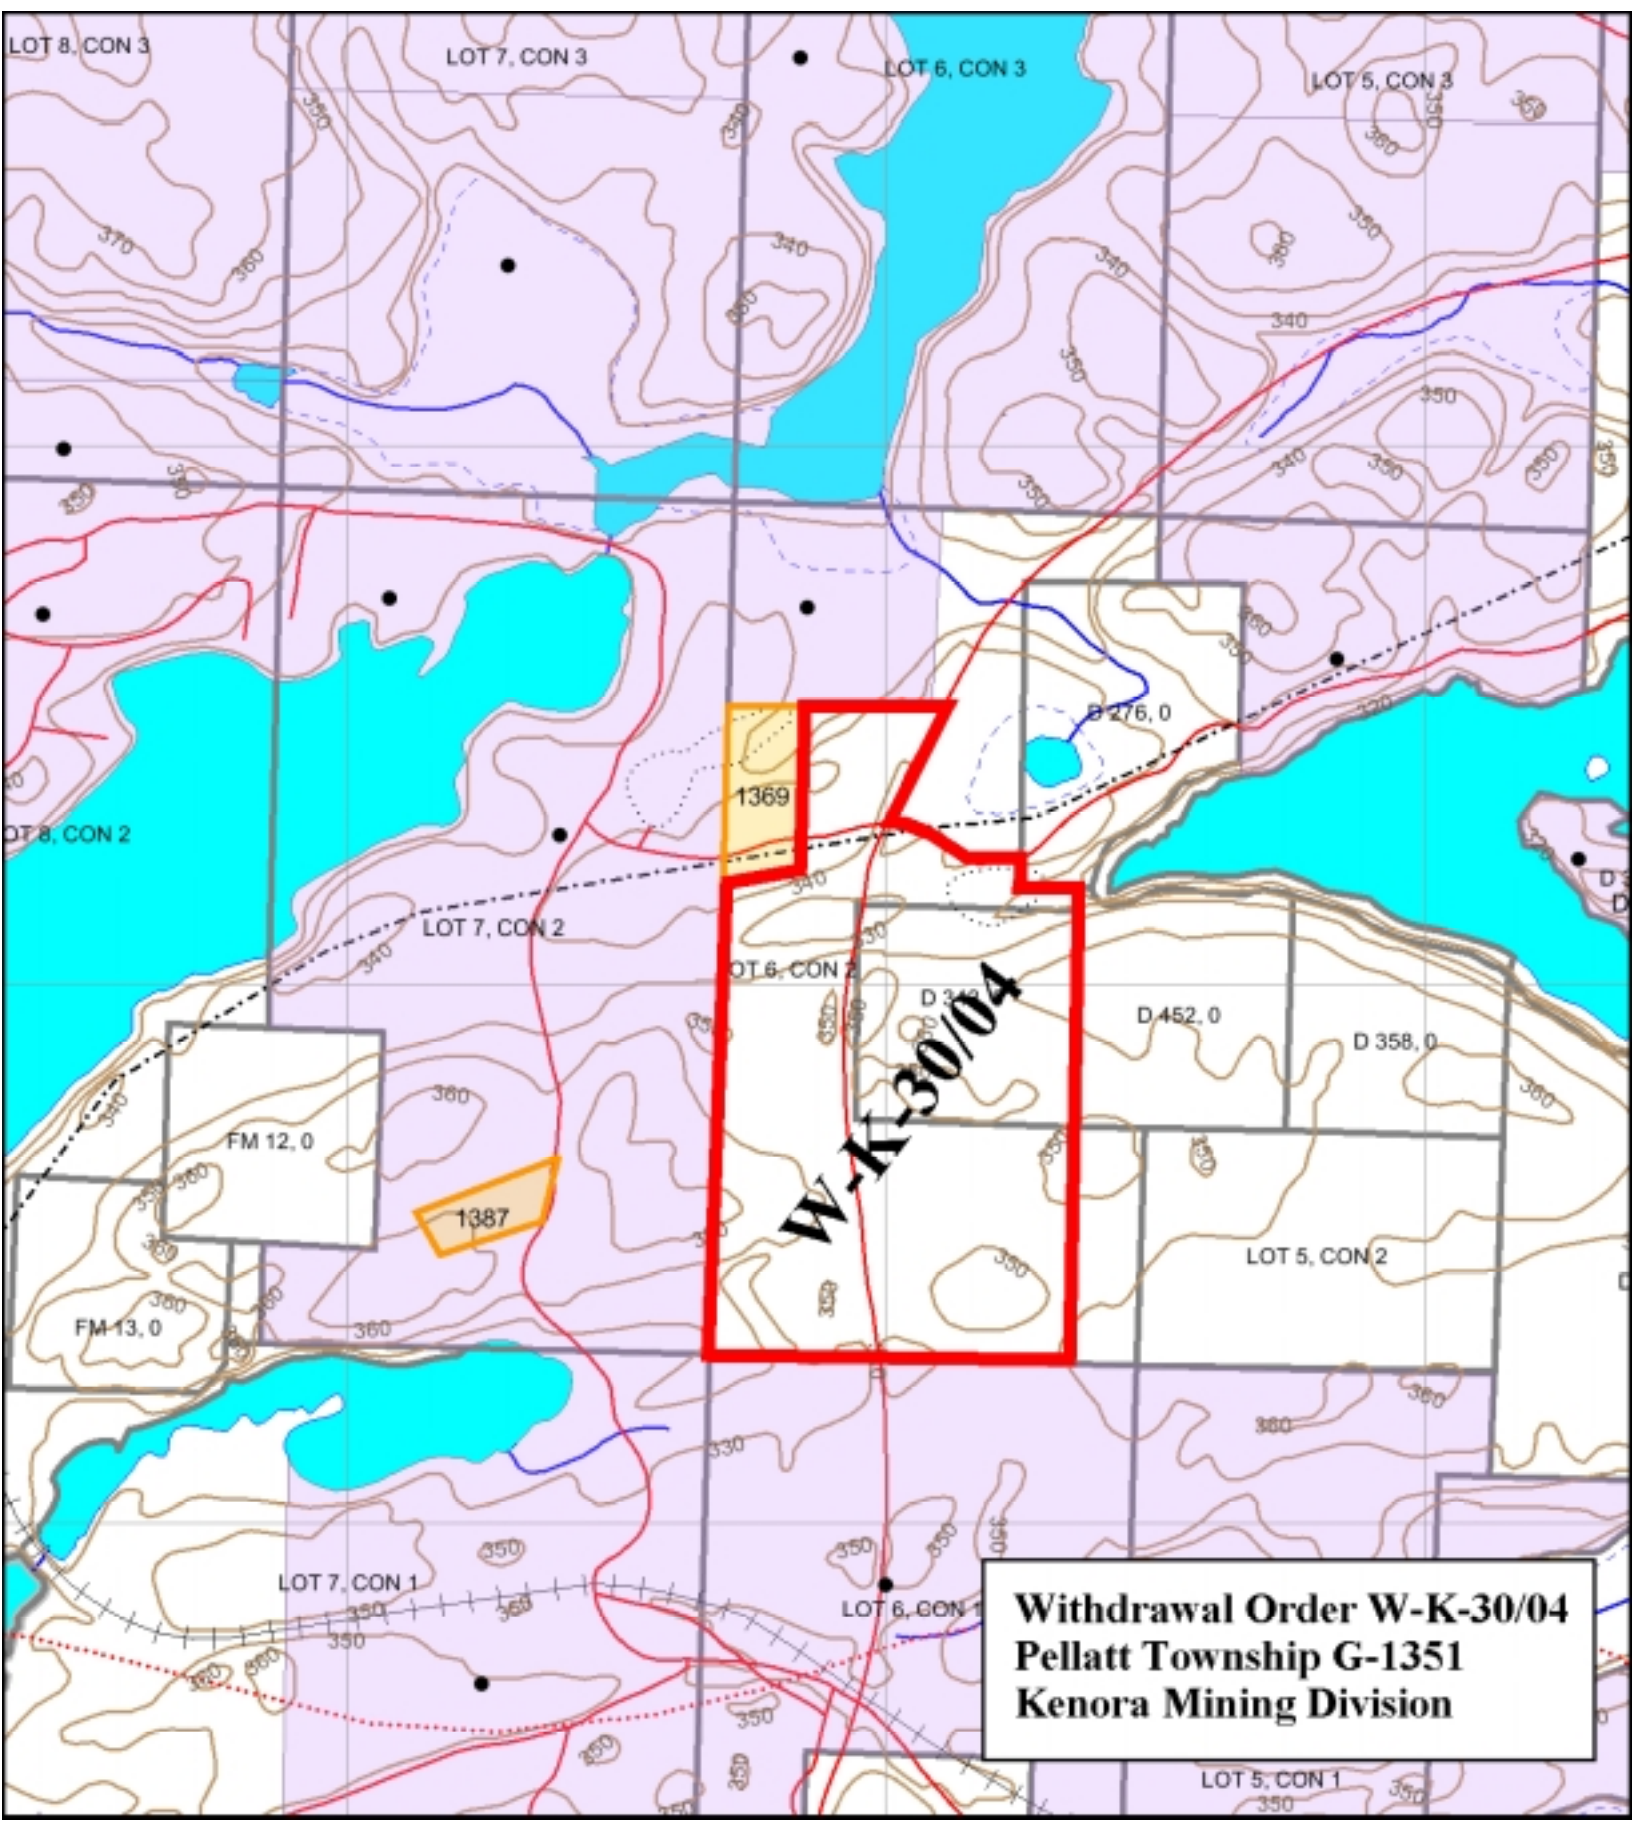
LOT 8, CON 3
LOT 7, CON 3
LOT 6, CON 3
LOT 5, CON 3
350
350
350
350
360
370
360
340
340
360
350
360
340
350
350
340
350
350
350
350
350
360
350
D 276, 0
320
1369
OT 8, CON 2
340
LOT 7, CON 2
340
OT 6, CON 2
330
D 349
D 452, 0
D 358, 0
W-K-30/04
350
350
360
360
FM 12, 0
360
350
350
1387
350
360
LOT 5, CON 2
360
FM 13, 0
360
360
360
380
330
350
350
350
350
LOT 7, CON 1
350
350
360
LOT 6, CON 1
350
360
360
350
350
350
LOT 5, CON 1
350
350

Withdrawal Order W-K-30/04
Pellatt Township G-1351
Kenora Mining Division